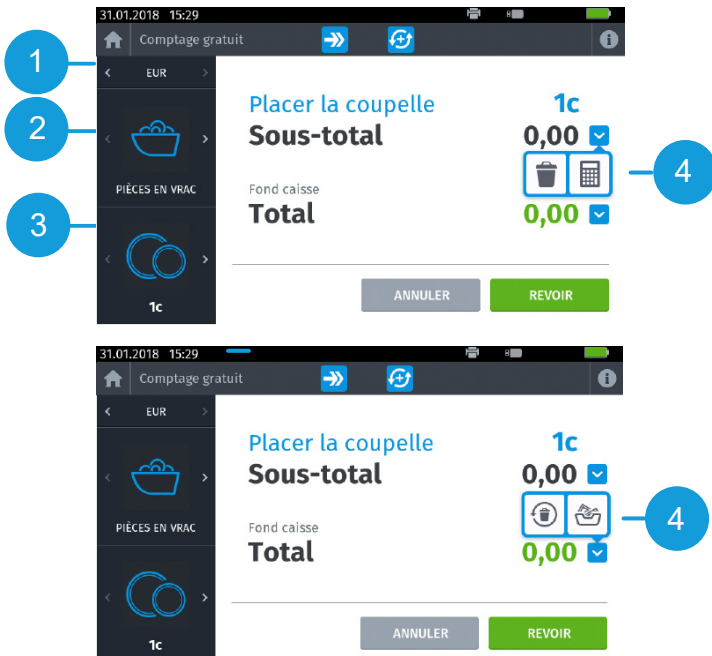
31.01.2018 15:29

Comptage gratuit

1

EUR

2

PIÈCES EN VRAC

3

1c

Placer la coupelle 1c

Sous-total 0,00

4

Fond caisse

Total 0,00

ANNULER

REVOIR

31.01.2018 15:29

Comptage gratuit

EUR

PIÈCES EN VRAC

1c

Placer la coupelle 1c

Sous-total 0,00

4

Fond caisse

Total 0,00

ANNULER

REVOIR